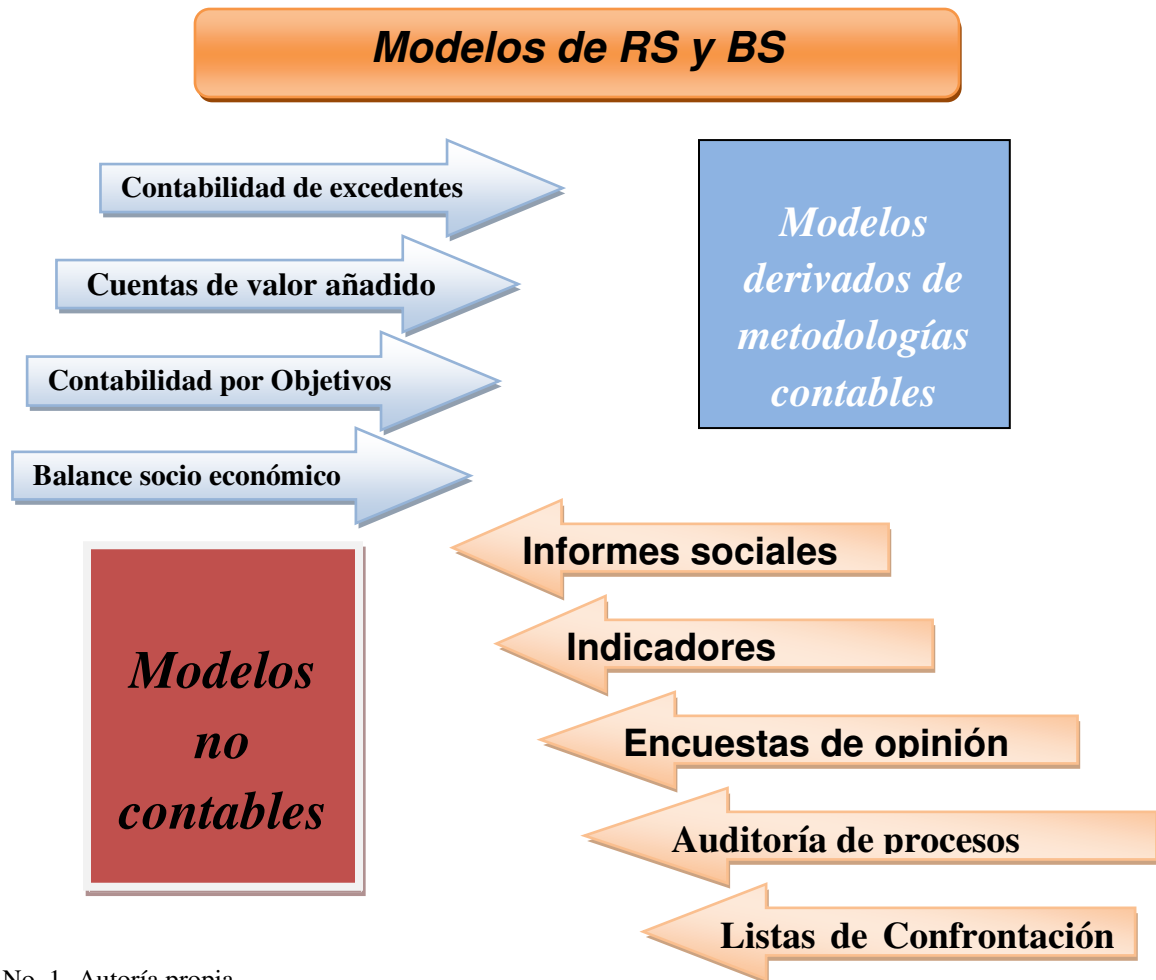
Modelos de RS y BS

Contabilidad de excedentes

Cuentas de valor añadido

Contabilidad por Objetivos

Balance socio económico

Modelos derivados de metodologías contables

Informes sociales

Indicadores

Encuestas de opinión

Auditoría de procesos

Listas de Confrontación

Modelos no contables

No. 1. Autoría propia